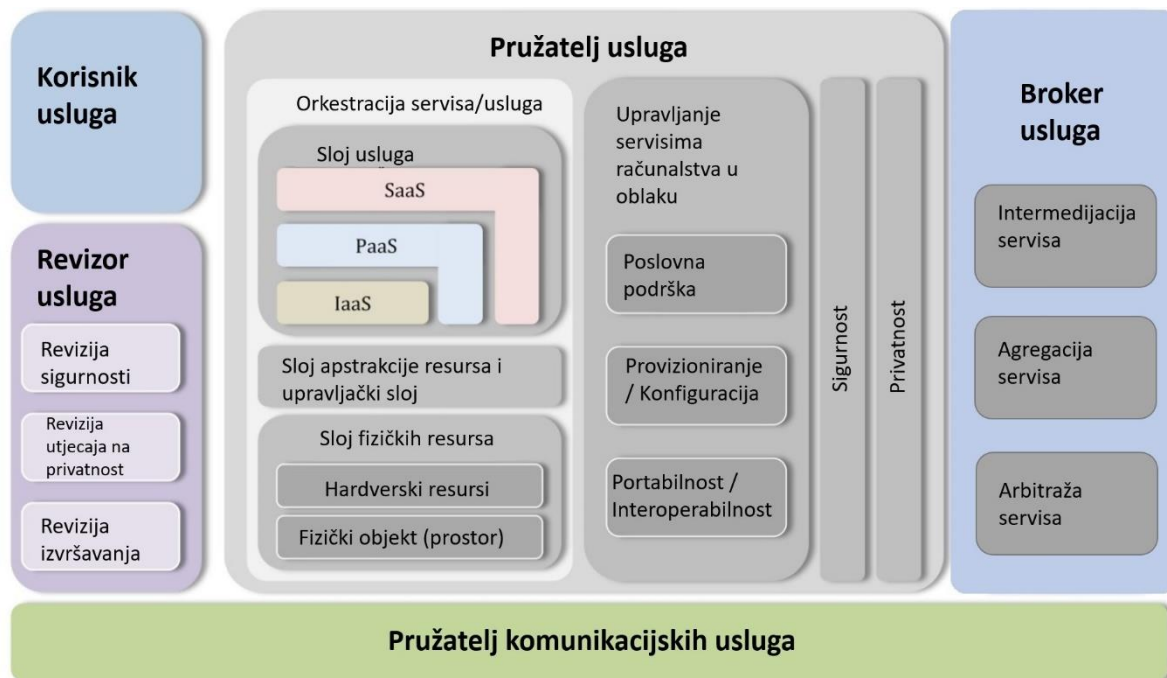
Korisnik usluga

Revizor usluga

Revizija sigurnosti

Revizija utjecaja na privatnost

Revizija izvršavanja

Pružatelj usluga

Orkestracija servisa/usluga

Sloj usluga

SaaS

PaaS

IaaS

Sloj apstrakcije resursa i upravljački sloj

Sloj fizičkih resursa

Hardverski resursi

Fizički objekt (prostor)

Upravljanje servisima računalstva u oblaku

Poslovna podrška

Provizioniranje / Konfiguracija

Portabilnost / Interoperabilnost

Sigurnost

Privatnost

Broker usluga

Intermedijacija servisa

Agregacija servisa

Arbitraža servisa

Pružatelj komunikacijskih usluga